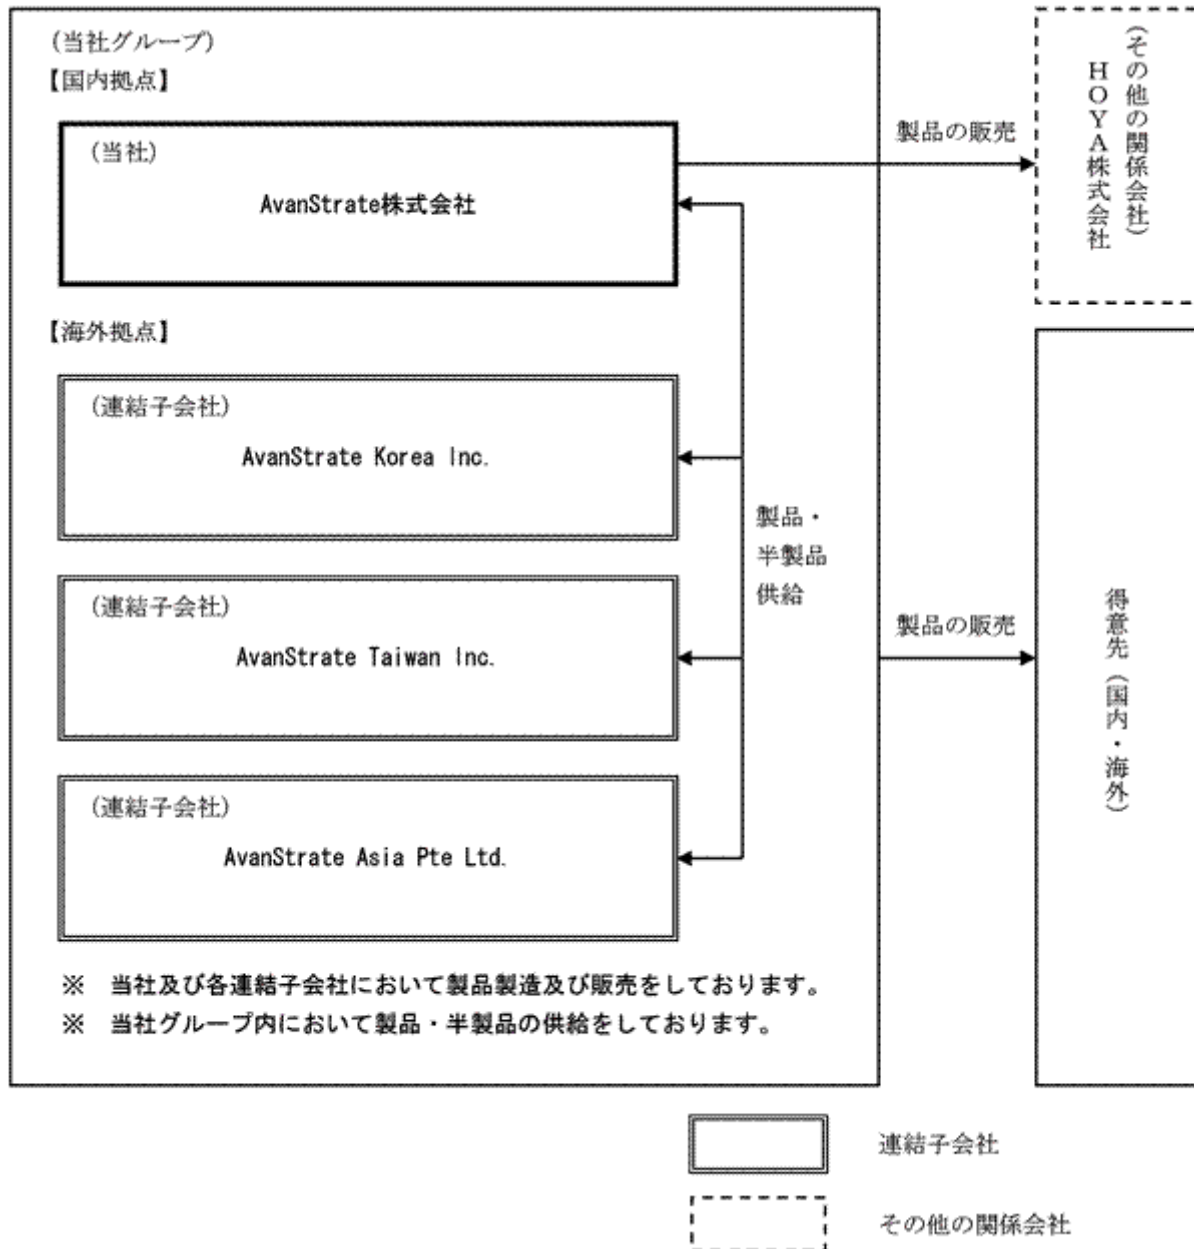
(当社グループ)
【国内拠点】

(当社)
AvanStrate株式会社

製品の販売

(その他の関係会社)
HOYA株式会社

【海外拠点】

(連結子会社)
AvanStrate Korea Inc.

製品・
半製品
供給

(連結子会社)
AvanStrate Taiwan Inc.

製品の販売

得意先(国内・海外)

(連結子会社)
AvanStrate Asia Pte Ltd.

※ 当社及び各連結子会社において製品製造及び販売をしております。
※ 当社グループ内において製品・半製品の供給をしております。

連結子会社

その他の関係会社